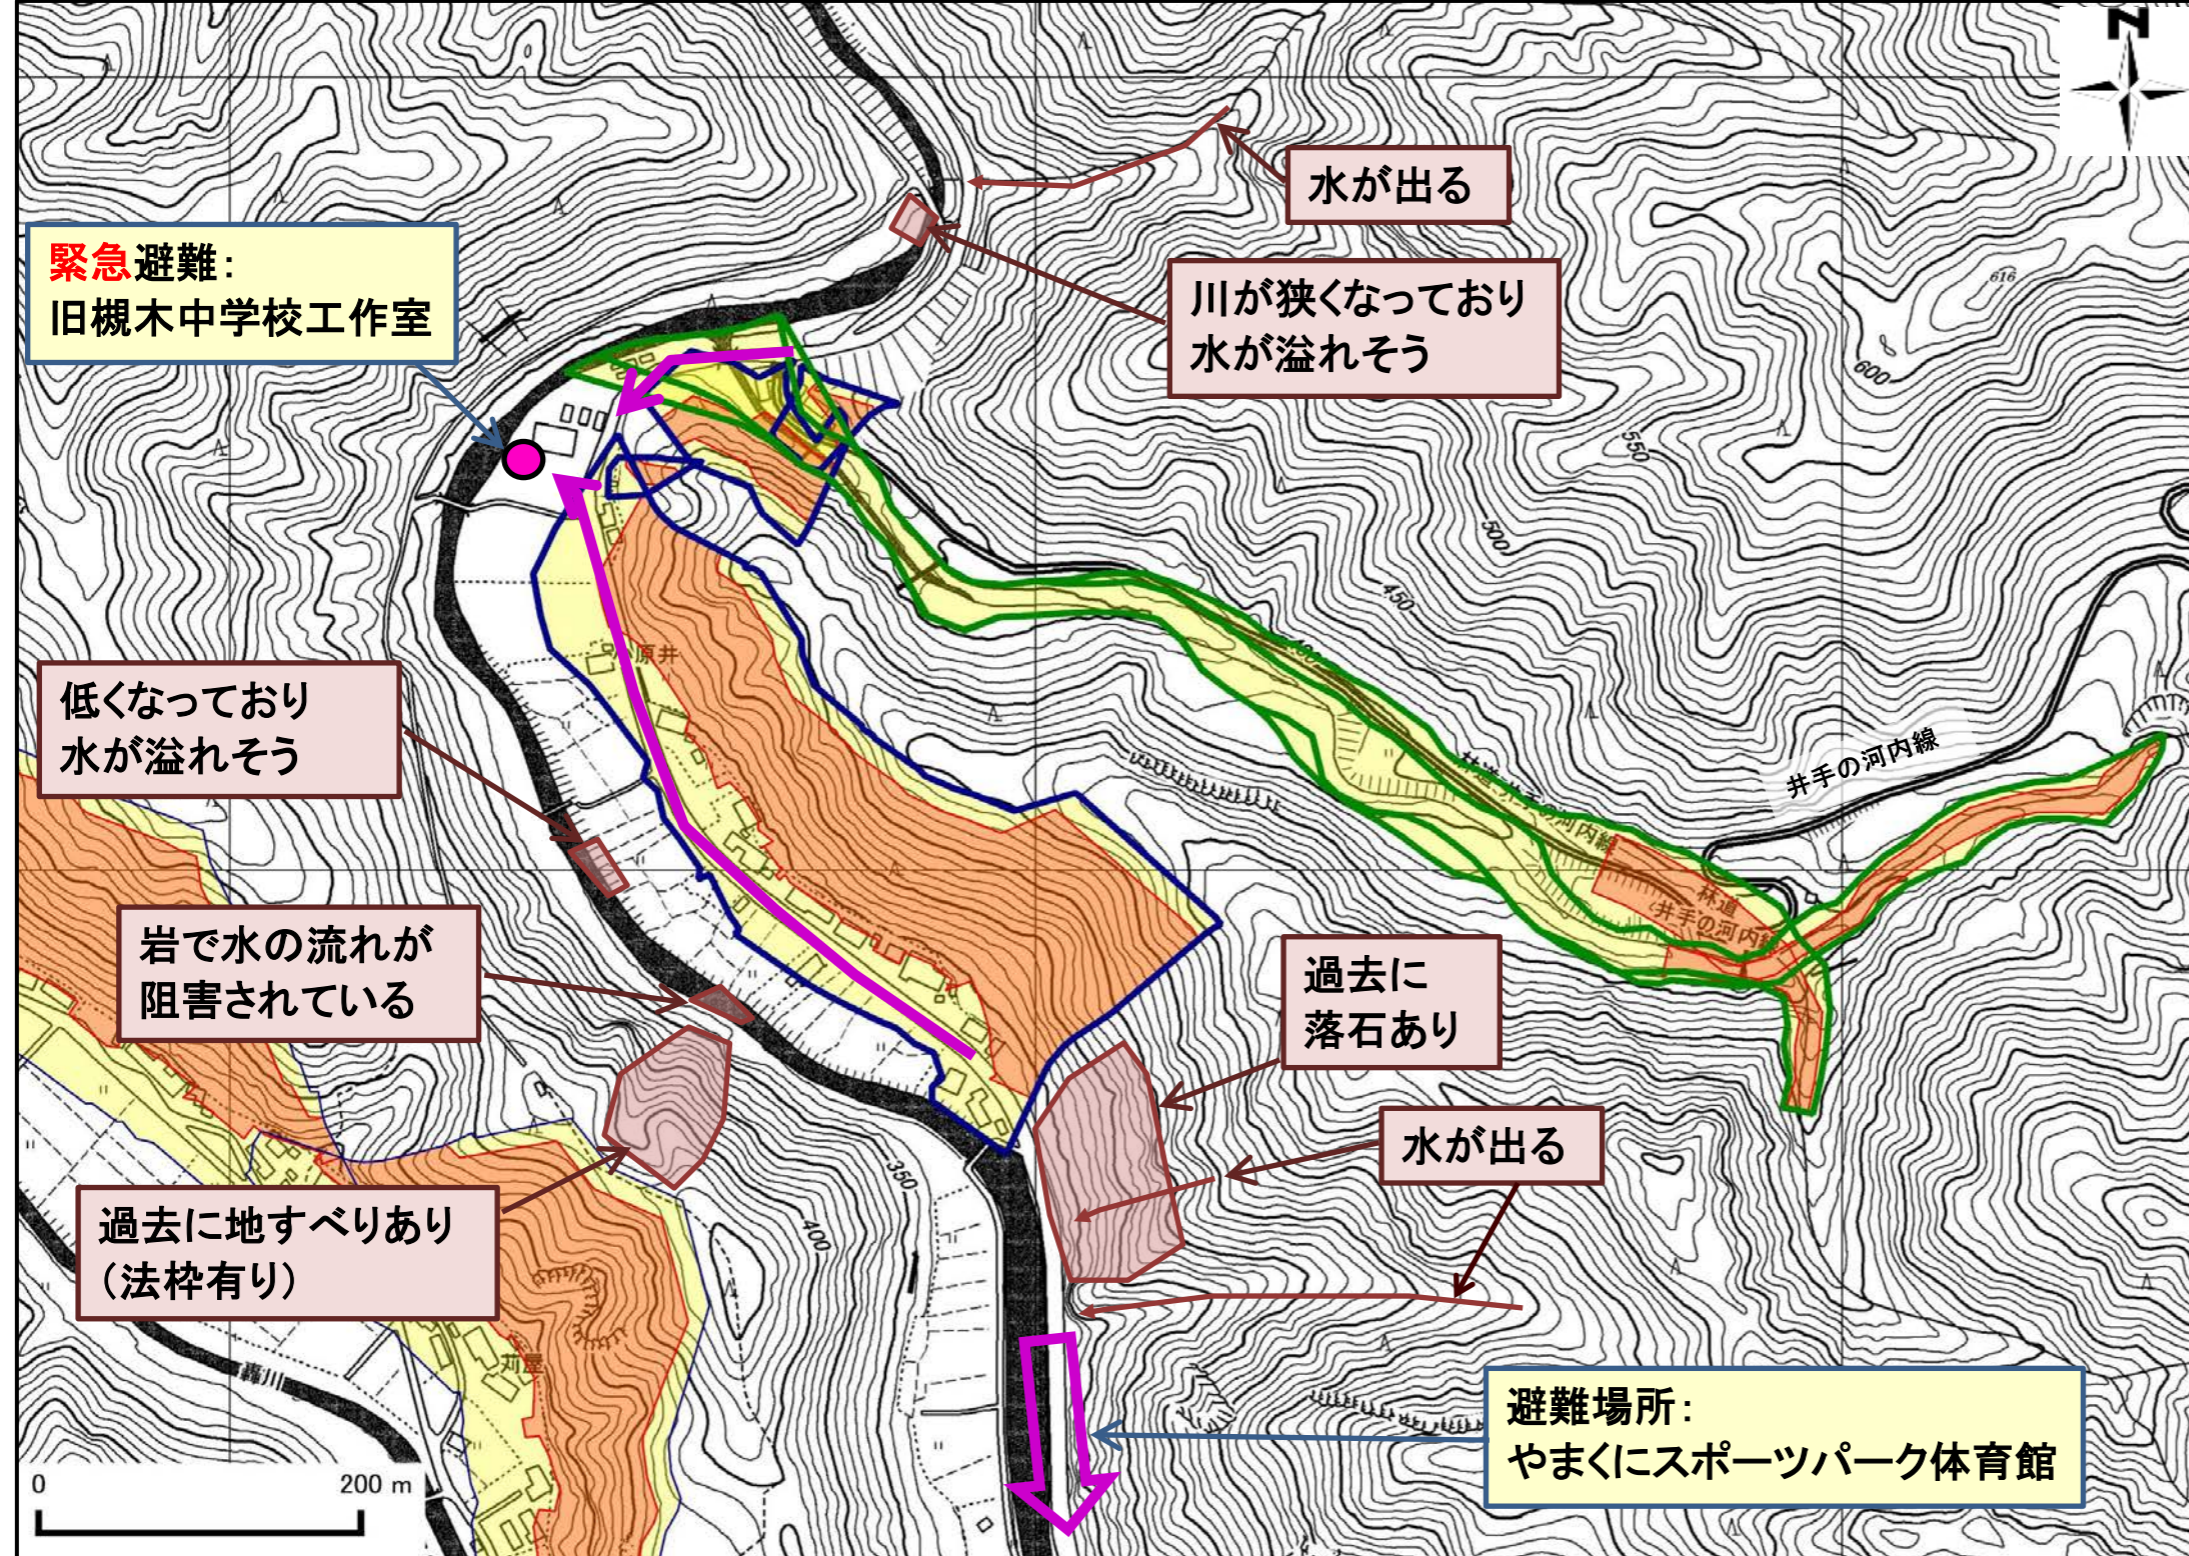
N

水が出る

緊急避難:
旧槻木中学校工作室

川が狭くなっており
水が溢れそう

616

600

550

500

450

原井

井手の河内線

林道 井手の河内線

林道 井手の河内線

低くなっており
水が溢れそう

岩で水の流れが
阻害されている

過去に
落石あり

水が出る

350

400

過去に地すべりあり
(法枠有り)

刈屋

0

200 m

避難場所:
やまくにスポーツパーク体育館